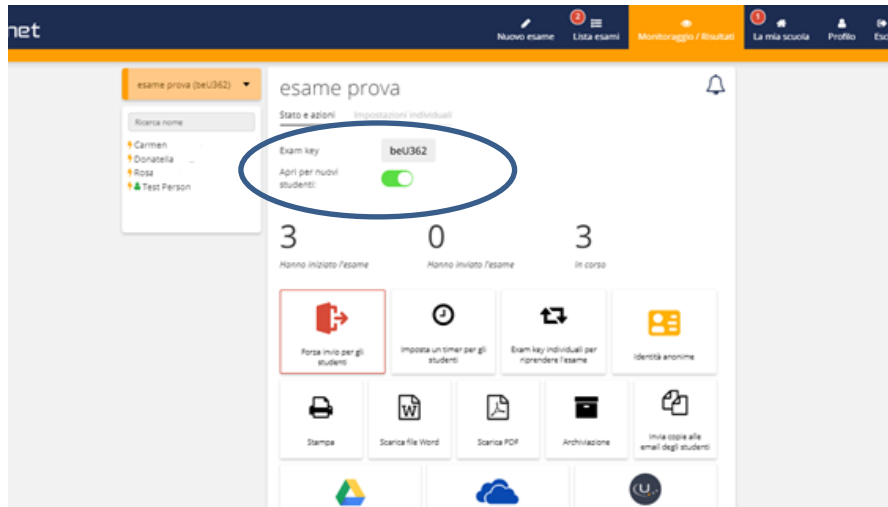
net

Nuovo esame
2 Lista esami
Monitoraggio / Risultati
1 La mia scuola
Profilo
Esc

esame prova (beU362)

Ricerca nome

Carmen
Donatella
Rosa
Test Person

esame prova

Stato e azioni
Impostazioni individuali

Exam key
beU362
Apri per nuovi studenti:

3
Hanno iniziato l'esame

0
Hanno inviato l'esame

3
In corso

Forza invio per gli studenti

Imposta un timer per gli studenti

Exam key individuali per riprendere l'esame

Identità anonime

Stampa

Scarica file Word

Scarica PDF

Archiviazione

Invia copie alle email degli studenti